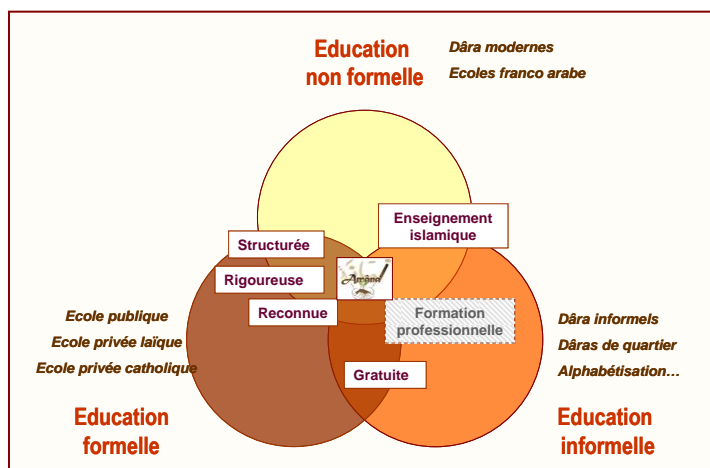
Education non formelle

Dâra modernes
Ecoles franco arabe

Enseignement islamique

Structurée

Rigoureuse

Arcane

Reconnue

Formation professionnelle

Gratuite

Ecole publique
Ecole privée laïque
Ecole privée catholique

Dâra informels
Dâras de quartier
Alphabétisation…

Education formelle

Education informelle